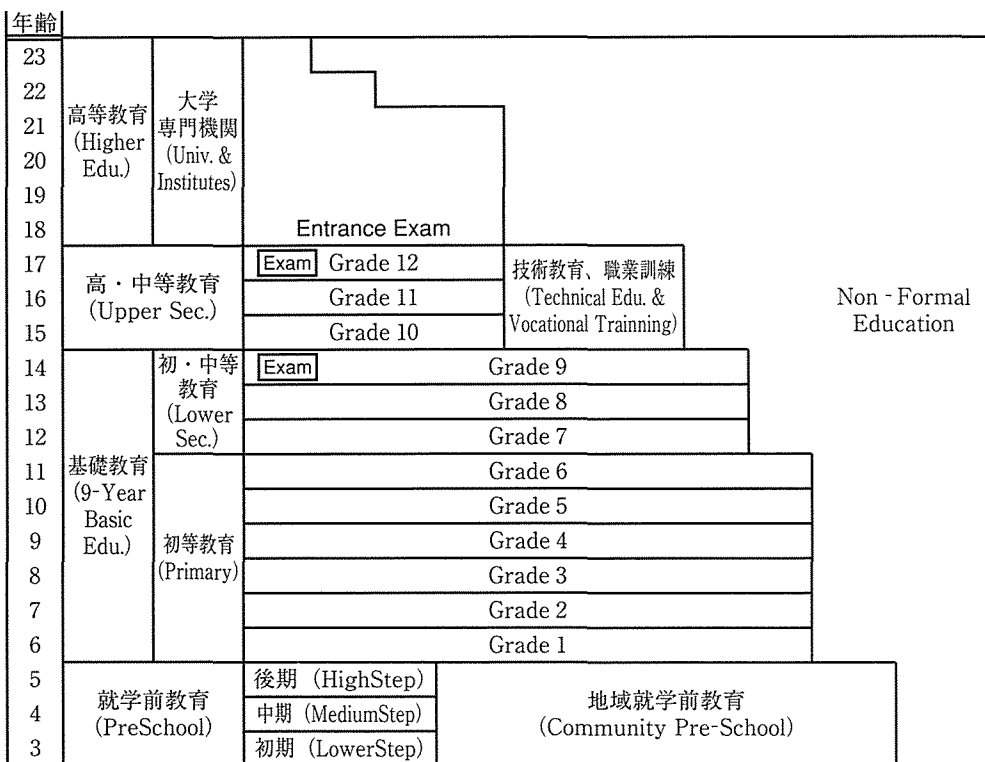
年齢

23
22
21
20
19
18
17
16
15
14
13
12
11
10
9
8
7
6
5
4
3

高等教育 (Higher Edu.)

大学 専門機関 (Univ. & Institutes)

Entrance Exam

高・中等教育 (Upper Sec.)

Exam Grade 12

Grade 11

Grade 10

技術教育、職業訓練 (Technical Edu. & Vocational Trainning)

Non - Formal Education

基礎教育 (9-Year Basic Edu.)

初・中等教育 (Lower Sec.)

Exam Grade 9

Grade 8

Grade 7

初等教育 (Primary)

Grade 6

Grade 5

Grade 4

Grade 3

Grade 2

Grade 1

就学前教育 (PreSchool)

後期 (HighStep)

中期 (MediumStep)

初期 (LowerStep)

地域就学前教育 (Community Pre-School)